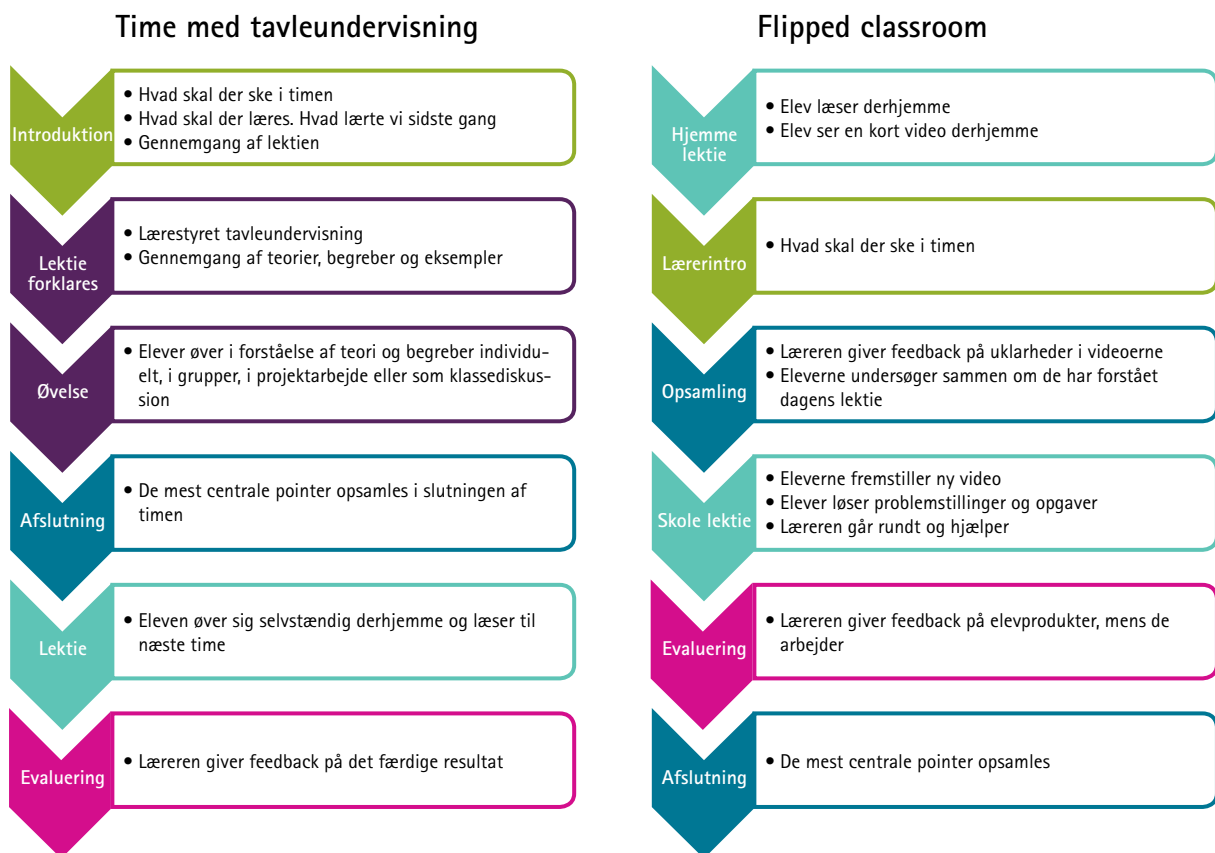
Time med tavleundervisning

Introduktion
• Hvad skal der ske i timen
• Hvad skal der læres. Hvad lærte vi sidste gang
• Gennemgang af lektien

Lektie forklares
• Lærestyret tavleundervisning
• Gennemgang af teorier, begreber og eksempler

Øvelse
• Elever øver i forståelse af teori og begreber individuelt, i grupper, i projektarbejde eller som klassediskussion

Afslutning
• De mest centrale pointer opsamles i slutningen af timen

Lektie
• Eleven øver sig selvstændig derhjemme og læser til næste time

Evaluering
• Læreren giver feedback på det færdige resultat

Flipped classroom

Hjemme lektie
• Elev læser derhjemme
• Elev ser en kort video derhjemme

Lærerintro
• Hvad skal der ske i timen

Opsamling
• Læreren giver feedback på uklarheder i videoerne
• Eleverne undersøger sammen om de har forstået dagens lektie

Skole lektie
• Eleverne fremstiller ny video
• Elever løser problemstillinger og opgaver
• Læreren går rundt og hjælper

Evaluering
• Læreren giver feedback på elevprodukter, mens de arbejder

Afslutning
• De mest centrale pointer opsamles